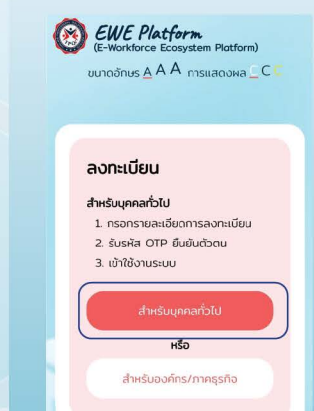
EWE Platform
(E-Workforce Ecosystem Platform)

ขนาดอักษร A A A การแสดงผล C C C

ลงทะเบียน

สำหรับบุคคลทั่วไป

1. กรอกรายละเอียดการลงทะเบียน
2. รับรหัส OTP ยืนยันตัวตน
3. เข้าใช้งานระบบ

สำหรับบุคคลทั่วไป

หรือ

สำหรับองค์กร/ภาคธุรกิจ